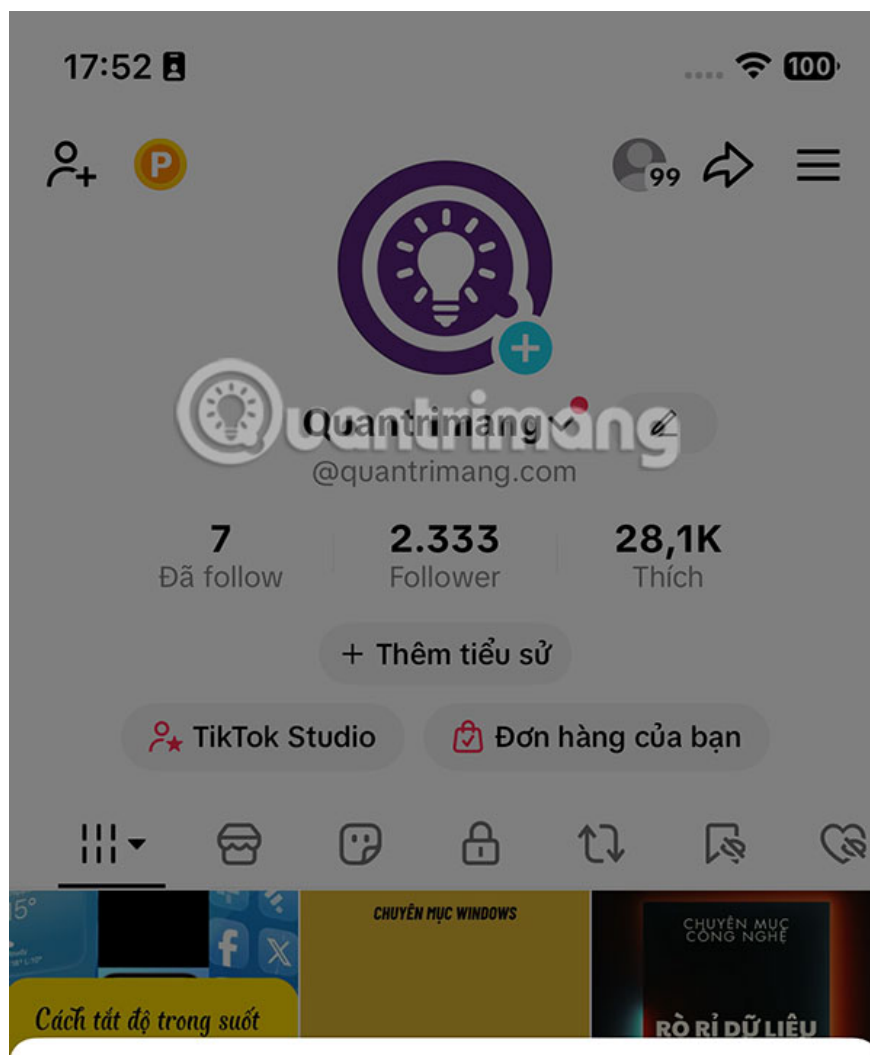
17:52

100

P

99

Quantrimang

Quantrimang

@quantrimang.com

7
Đã follow

2.333
Follower

28,1K
Thích

+ Thêm tiểu sử

TikTok Studio

Đơn hàng của bạn

15°

CHUYÊN MỤC WINDOWS

CHUYÊN MỤC CÔNG NGHỆ

Cách tắt độ trong suốt

RÒ RỈ DỮ LIỆU